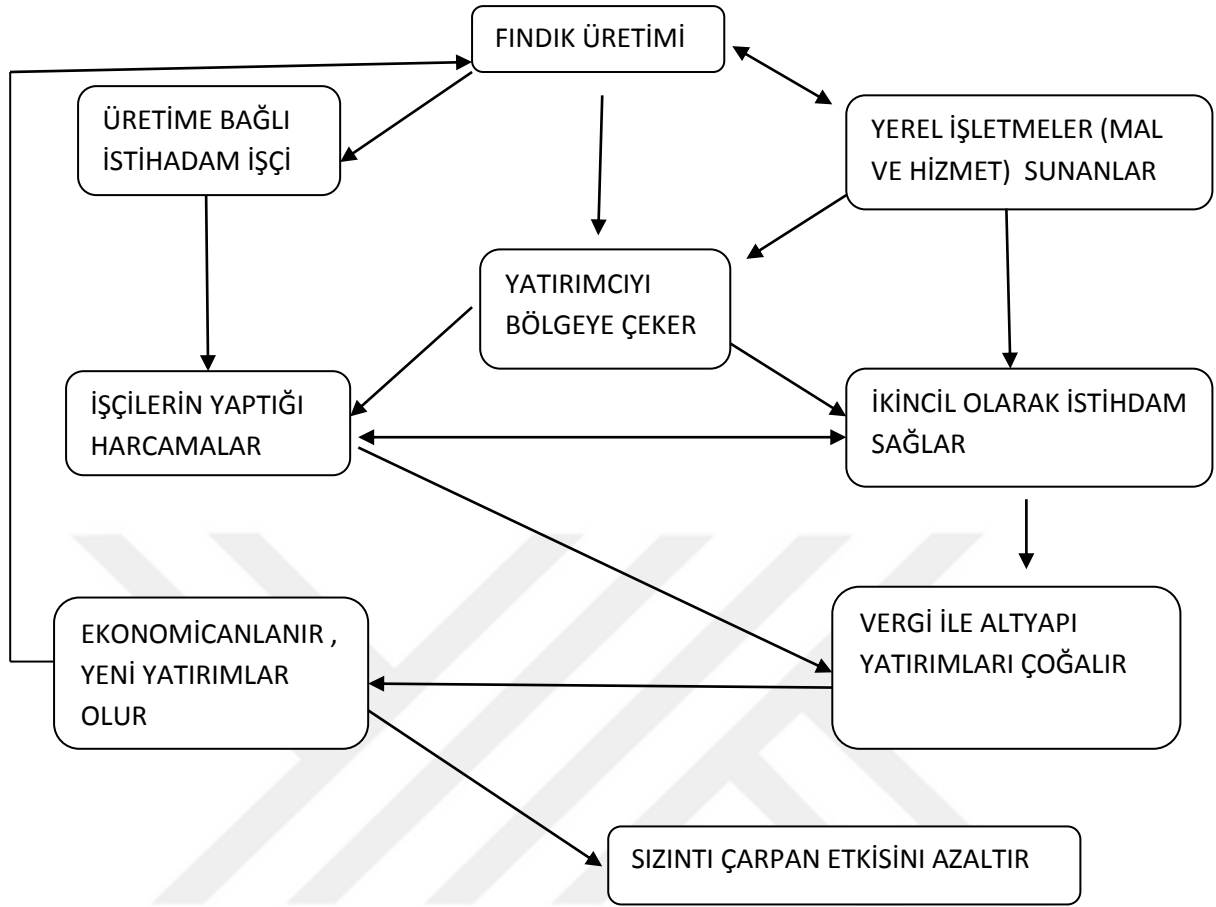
FINDIK ÜRETİMİ

ÜRETİME BAĞLI İSTİHADAM İŞÇİ

YEREL İŞLETMELER (MAL VE HİZMET) SUNANLAR

YATIRIMCIYI BÖLGEYE ÇEKER

İŞÇİLERİN YAPTIĞI HARCAMALAR

İKİNCİL OLARAK İSTİHDAM SAĞLAR

EKONOMİCANLANIR , YENİ YATIRIMLAR OLUR

VERGİ İLE ALTYAPI YATIRIMLARI ÇOĞALIR

SIZINTI ÇARPAN ETKİSİNİ AZALTIR